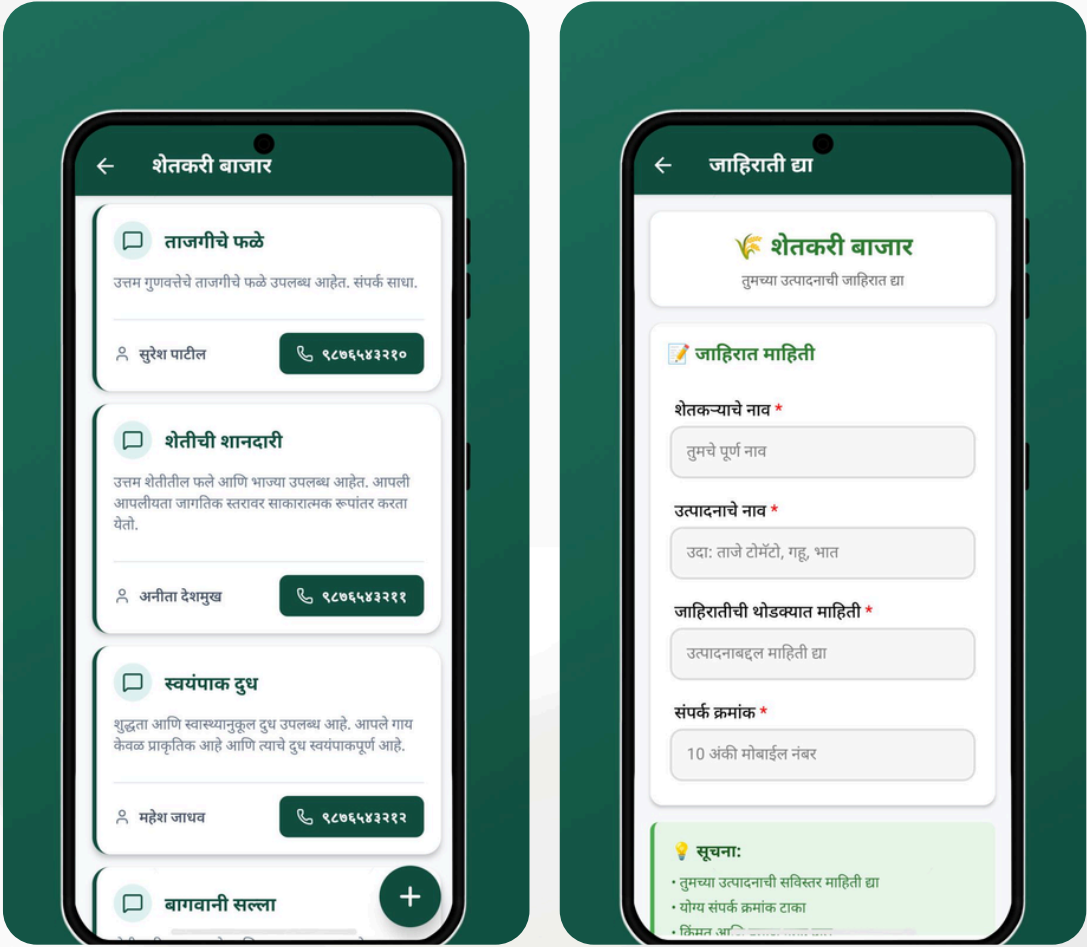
← शेतकरी बाजार

ताजगीचे फळे

उत्तम गुणवत्तेचे ताजगीचे फळे उपलब्ध आहेत. संपर्क साधा.

सुरेश पाटील

९८७६५४३२१०

शेतीची शानदारी

उत्तम शेतीतील फले आणि भाज्या उपलब्ध आहेत. आपली आपलीयता जागतिक स्तरावर साकारात्मक रूपांतर करता येतो.

अनीता देशमुख

९८७६५४३२११

स्वयंपाक दुध

शुद्धता आणि स्वास्थ्यानुकूल दुध उपलब्ध आहे. आपले गाय केवळ प्राकृतिक आहे आणि त्याचे दुध स्वयंपाकपूर्ण आहे.

महेश जाधव

९८७६५४३२१२

बागवानी सल्ला

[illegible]

+

← जाहिराती द्या

शेतकरी बाजार

तुमच्या उत्पादनाची जाहिरात द्या

जाहिरात माहिती

शेतकऱ्याचे नाव *

तुमचे पूर्ण नाव

उत्पादनाचे नाव *

उदा: ताजे टोमॅटो, गहू, भात

जाहिरातीची थोडक्यात माहिती *

उत्पादनाबद्दल माहिती द्या

संपर्क क्रमांक *

10 अंकी मोबाईल नंबर

सूचना:

• तुमच्या उत्पादनाची सविस्तर माहिती द्या

• योग्य संपर्क क्रमांक टाका

• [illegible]